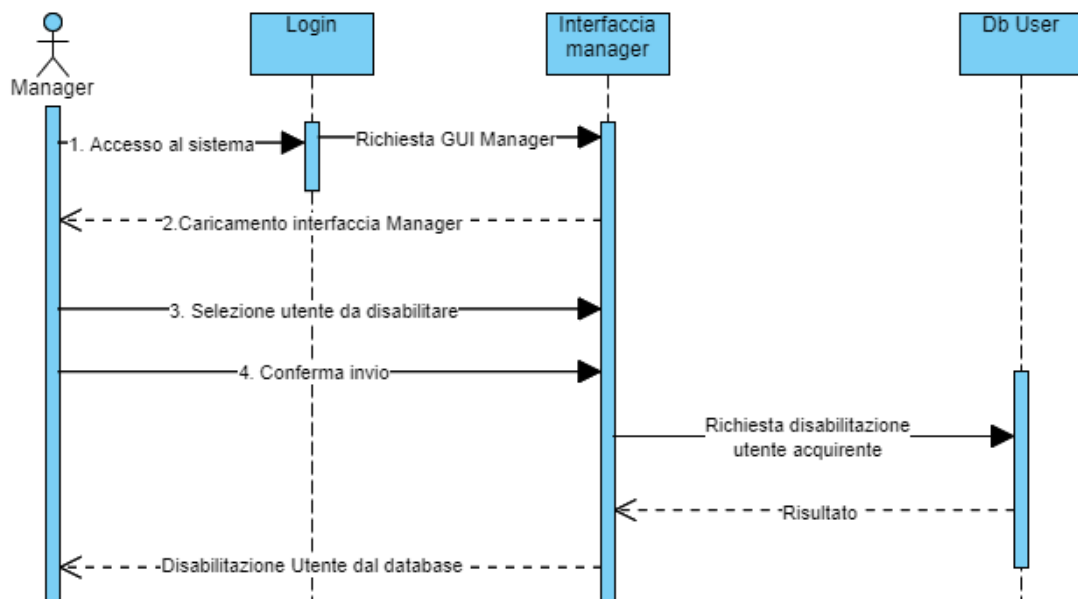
Manager

Login

Interfaccia manager

Db User

1. Accesso al sistema

Richiesta GUI Manager

2.Caricamento interfaccia Manager

3. Selezione utente da disabilitare

4. Conferma invio

Richiesta disabilitazione utente acquirente

Risultato

Disabilitazione Utente dal database